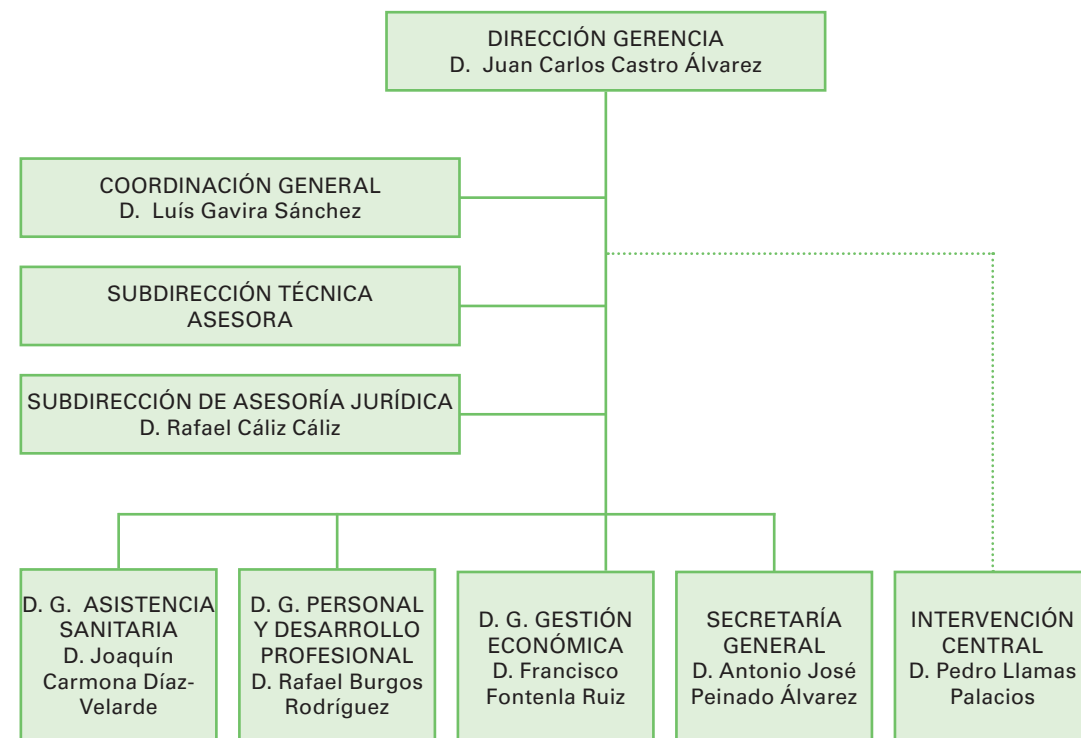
DIRECCIÓN GERENCIA
D. Juan Carlos Castro Álvarez

COORDINACIÓN GENERAL
D. Luís Gavira Sánchez

SUBDIRECCIÓN TÉCNICA ASESORA

SUBDIRECCIÓN DE ASESORÍA JURÍDICA
D. Rafael Cáliz Cáliz

D. G. ASISTENCIA SANITARIA
D. Joaquín Carmona Díaz-Velarde

D. G. PERSONAL Y DESARROLLO PROFESIONAL
D. Rafael Burgos Rodríguez

D. G. GESTIÓN ECONÓMICA
D. Francisco Fontenla Ruiz

SECRETARÍA GENERAL
D. Antonio José Peinado Álvarez

INTERVENCIÓN CENTRAL
D. Pedro Llamas Palacios